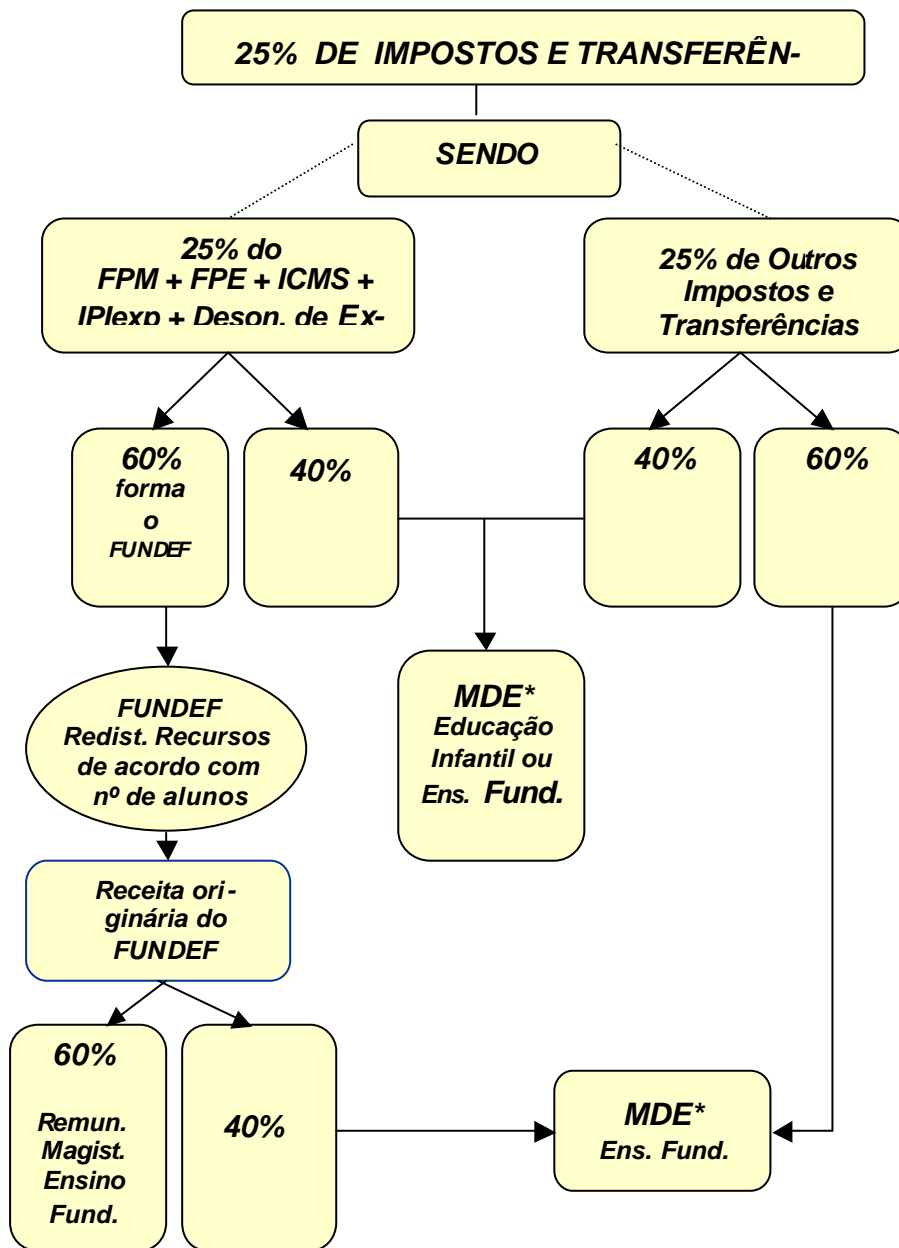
25% DE IMPOSTOS E TRANSFERÊN-

SENDO

25% do FPM + FPE + ICMS + IPIexp + Deson. de Ex-

25% de Outros Impostos e Transferências

60% forma o FUNDEF

40%

40%

60%

FUNDEF Redist. Recursos de acordo com nº de alunos

MDE* Educação Infantil ou Ens. Fund.

Receita originária do FUNDEF

60% Remun. Magist. Ensino Fund.

40%

MDE* Ens. Fund.